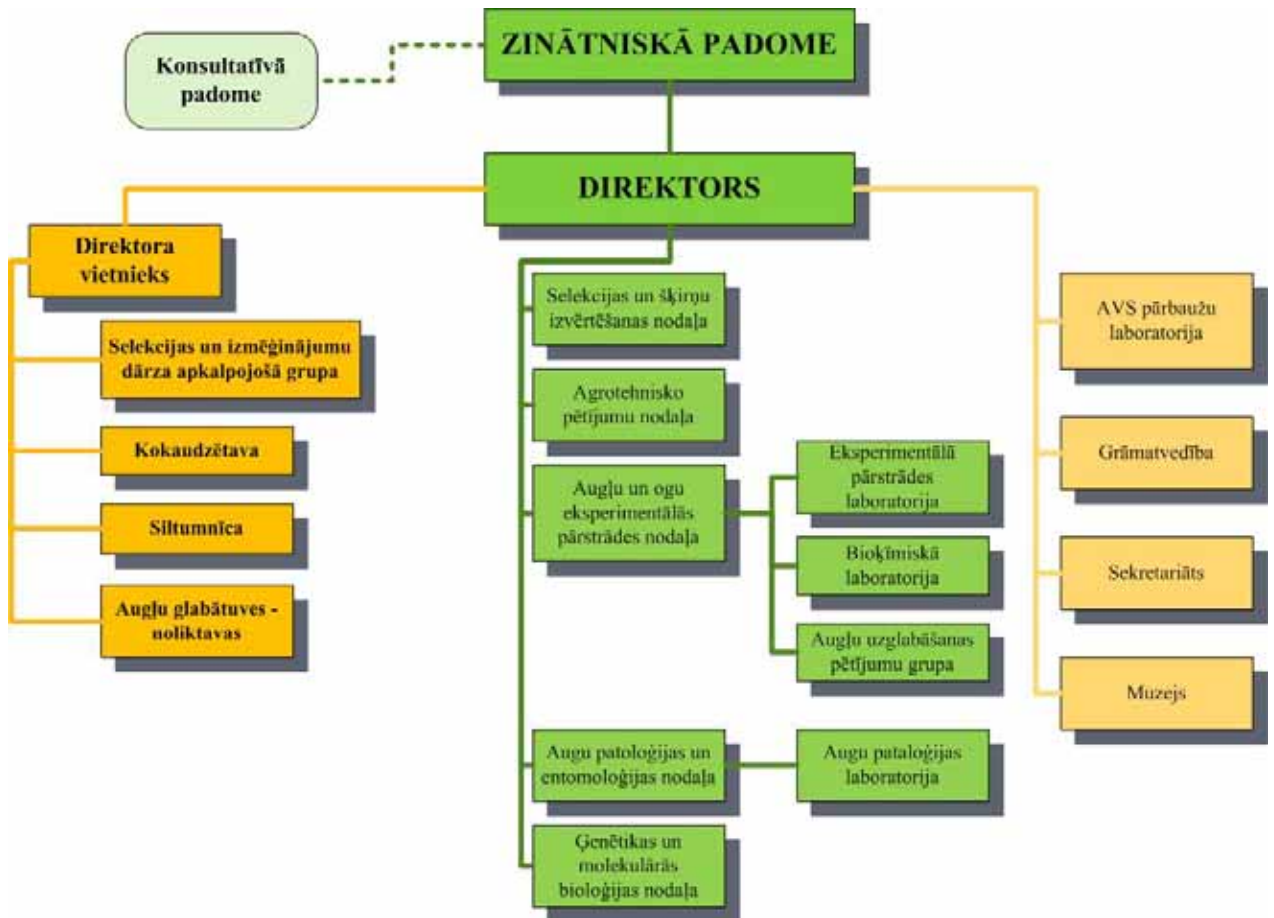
ZINĀTNISKĀ PADOME

Konsultatīvā padome

DIREKTORS

Direktora vietnieks

Selekcijas un izmēģinājumu dārza apkalpojošā grupa

Kokaudzētava

Siltumnīca

Augļu glabātuves - noliktavas

Selekcijas un šķirņu izvērtēšanas nodaļa

Agrotehnisko pētījumu nodaļa

Augļu un ogu eksperimentālās pārstrādes nodaļa

Eksperimentālā pārstrādes laboratorija

Bioķīmiskā laboratorija

Augļu uzglabāšanas pētījumu grupa

Augu patoloģijas un entomoloģijas nodaļa

Augu pataloģijas laboratorija

Ģenētikas un molekulārās bioloģijas nodaļa

AVS pārbaužu laboratorija

Grāmatvedība

Sekretariāts

Muzejs